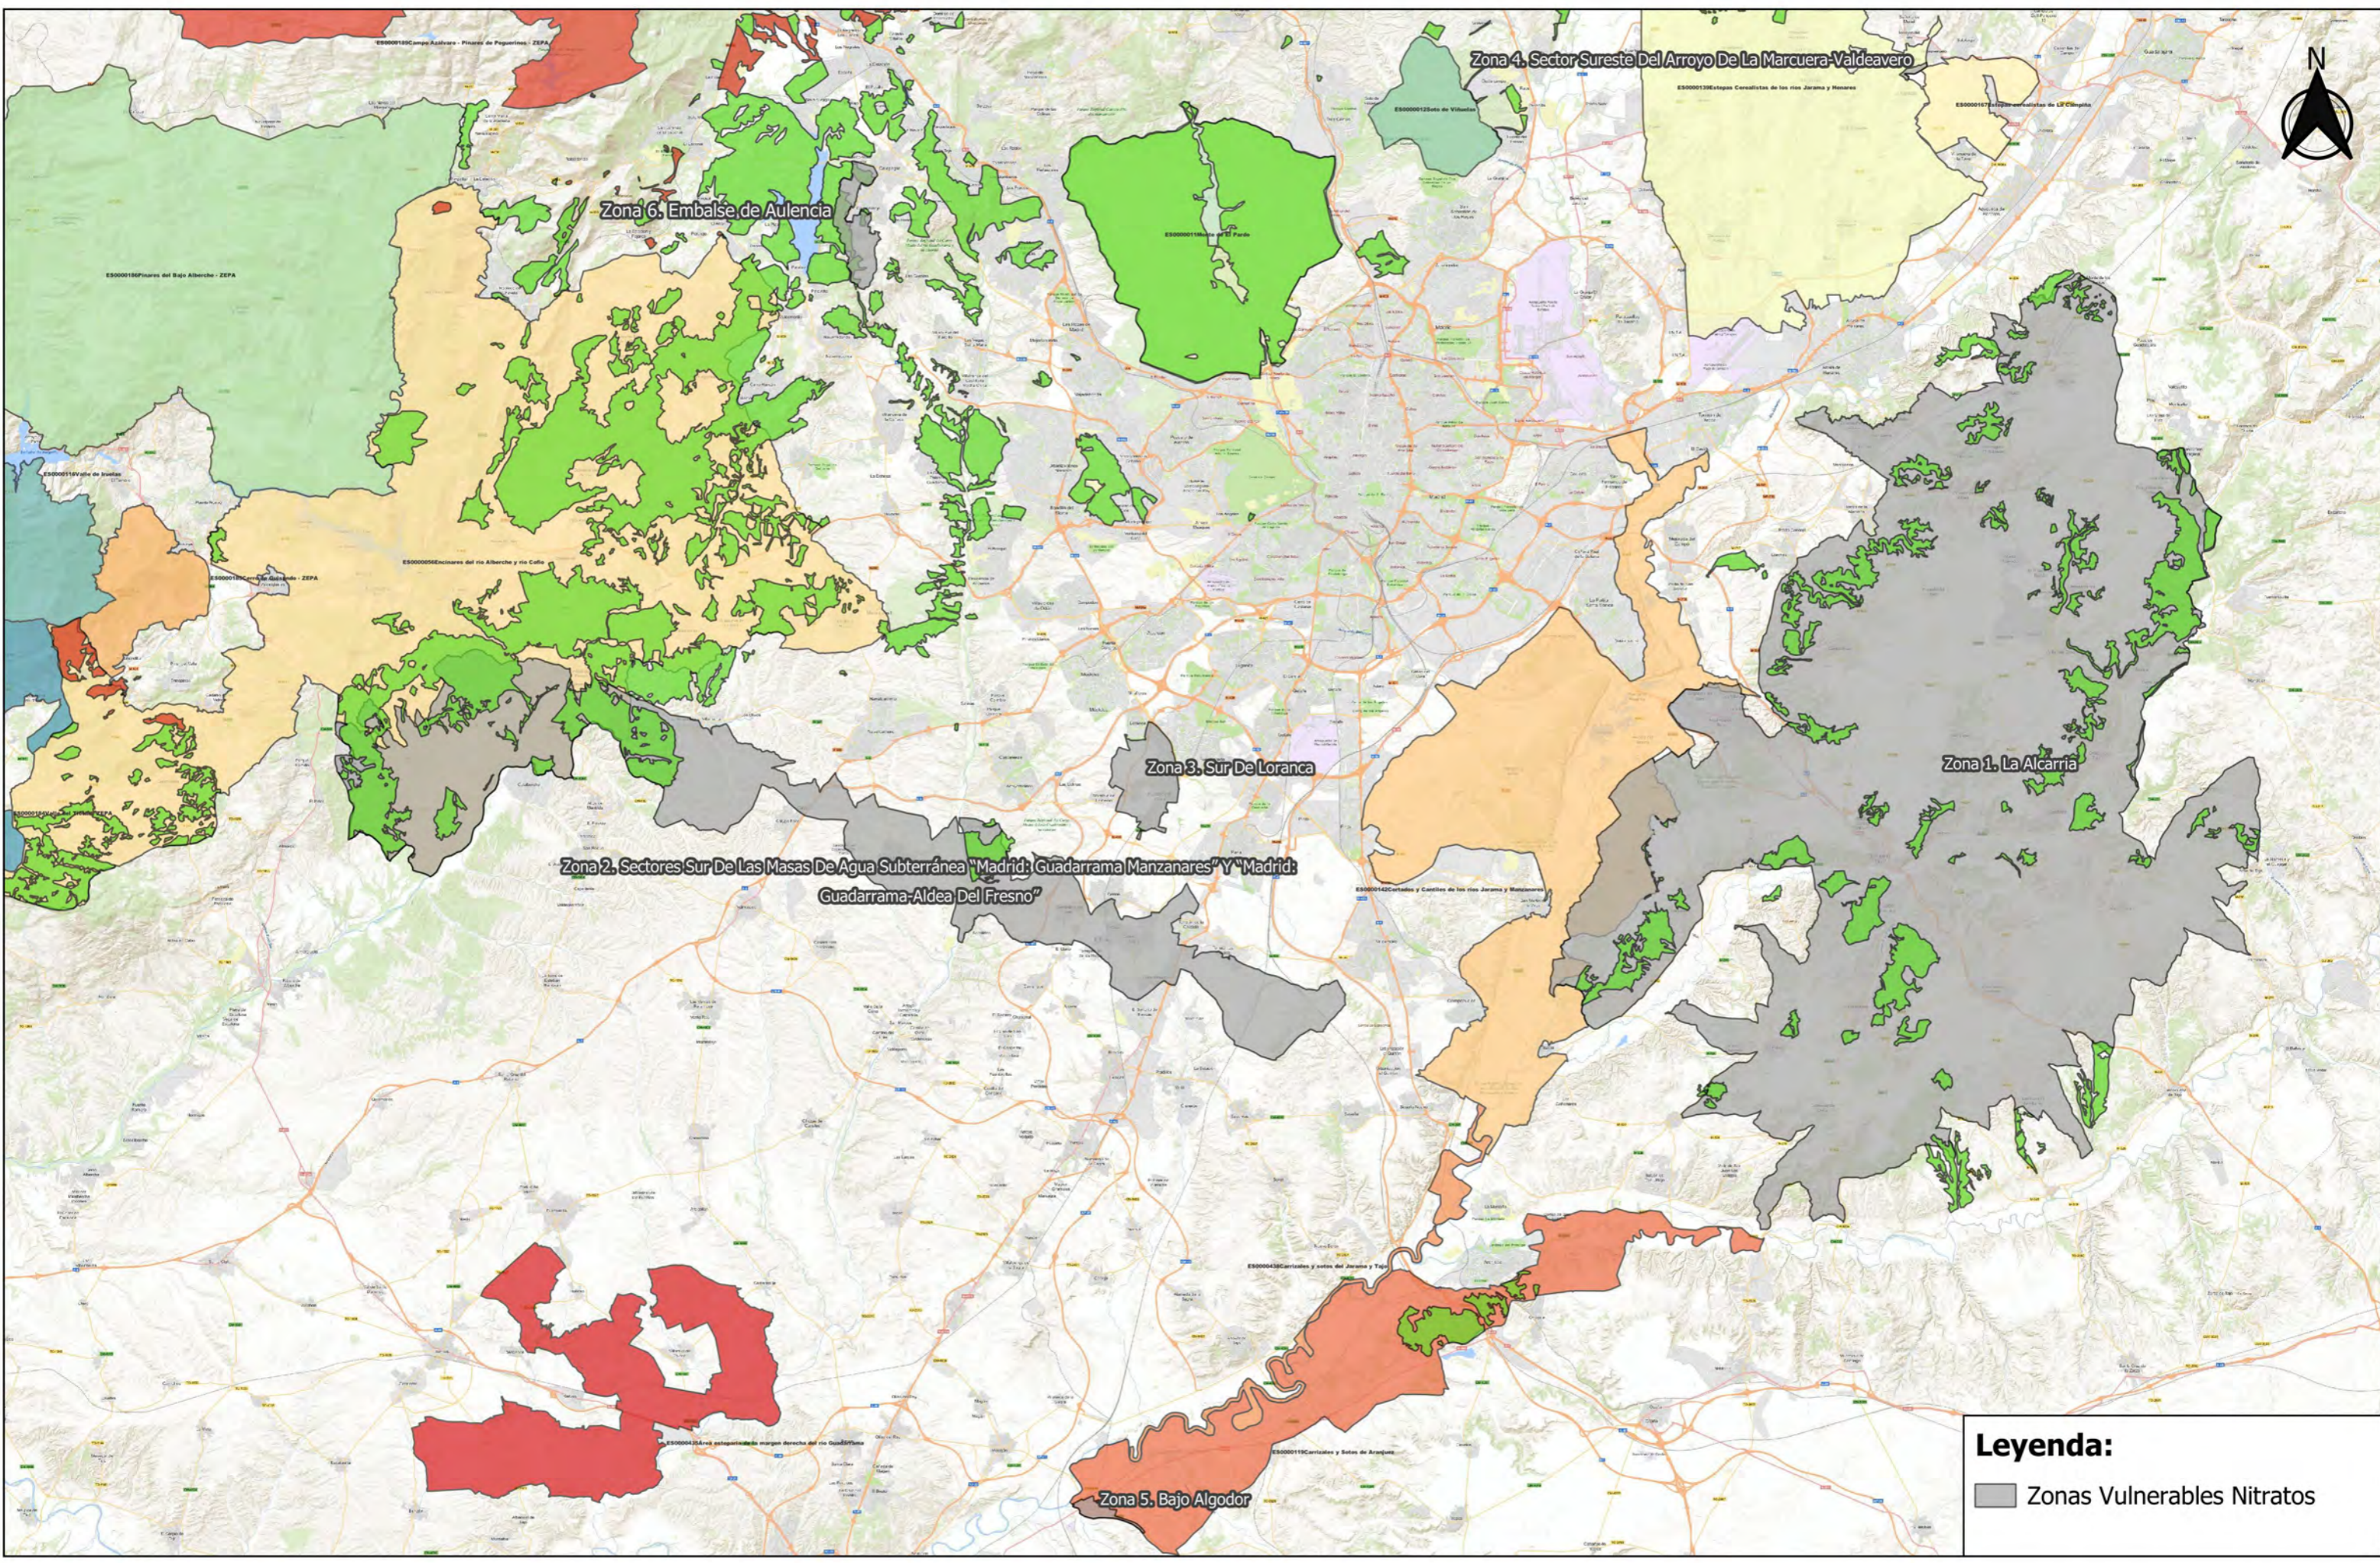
Zona 4. Sector Sureste Del Arroyo De La Marcuera-Valdeavero

N

Zona 6. Embalse de Aulencia

Zona 1. La Alcarria

Zona 3. Sur De Loranca

Zona 2. Sectores Sur De Las Masas De Agua Subterránea "Madrid: Guadarrama Manzanares" Y "Madrid: Guadarrama-Aldea Del Fresno"

Zona 5. Bajo Algodor

Leyenda:

Zonas Vulnerables Nitratos